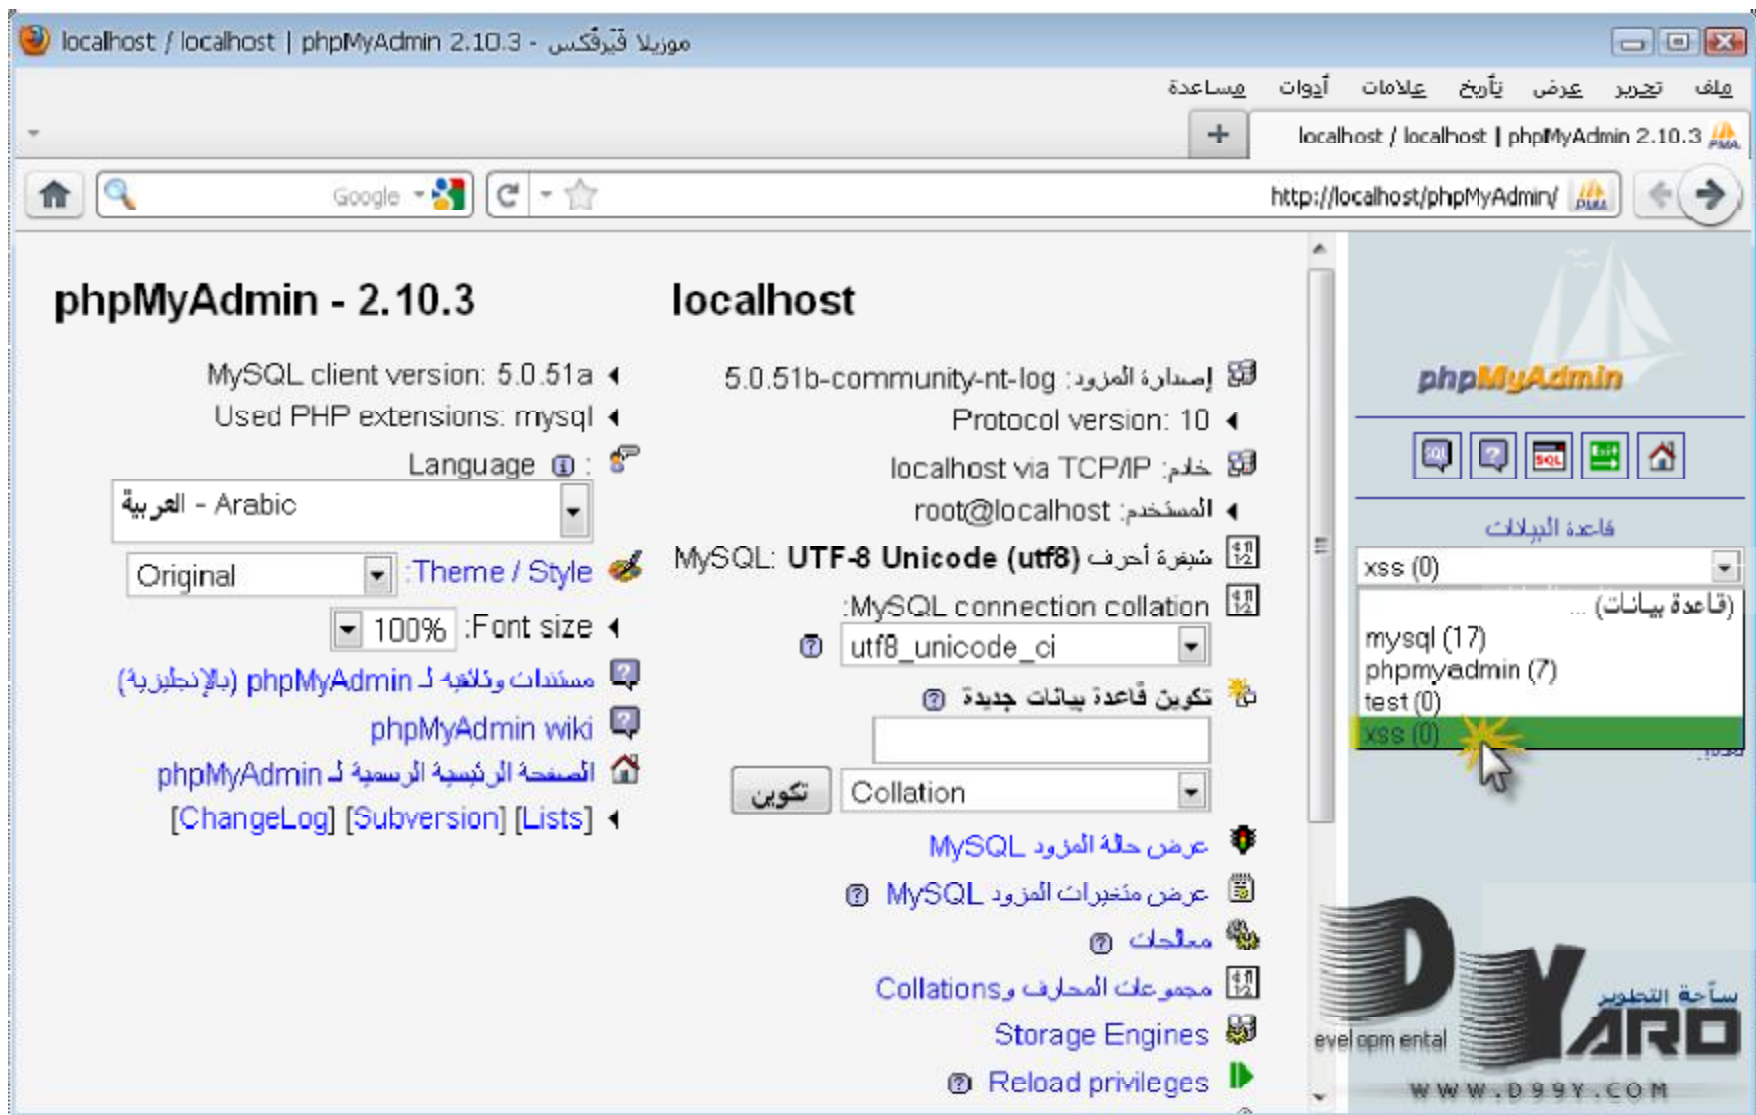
localhost / localhost | phpMyAdmin 2.10.3 - موزيلا فيرفكس

ملف تحرير عرض تأريخ علامات أدوات مساعدة

localhost / localhost | phpMyAdmin 2.10.3

+

http://localhost/phpMyAdmin/

Google

phpMyAdmin

قاعدة البيانات

xss (0)

(قاعدة بيانات) ...
mysql (17)
phpmyadmin (7)
test (0)
xss (0)

localhost

إصدارة المزود: 5.0.51b-community-nt-log
Protocol version: 10
خادم: localhost via TCP/IP
المستخدم: root@localhost
شيفرة أحرف MySQL: UTF-8 Unicode (utf8)
MySQL connection collation:
utf8_unicode_ci
تكوين قاعدة بيانات جديدة
Collation
تكوين
عرض حالة المزود MySQL
عرض متغيرات المزود MySQL
معالجات
مجموعات المحارف وCollations
Storage Engines
Reload privileges

phpMyAdmin - 2.10.3

MySQL client version: 5.0.51a
Used PHP extensions: mysql
Language:
العربية - Arabic
Original
Theme / Style:
100%
Font size:
مستندات وثائقية لـ phpMyAdmin (بالإنجليزية)
phpMyAdmin wiki
الصفحة الرئيسية الرسمية لـ phpMyAdmin
[ChangeLog] [Subversion] [Lists]

ساحة التطوير
Development
DYARD
WWW.D99Y.COM